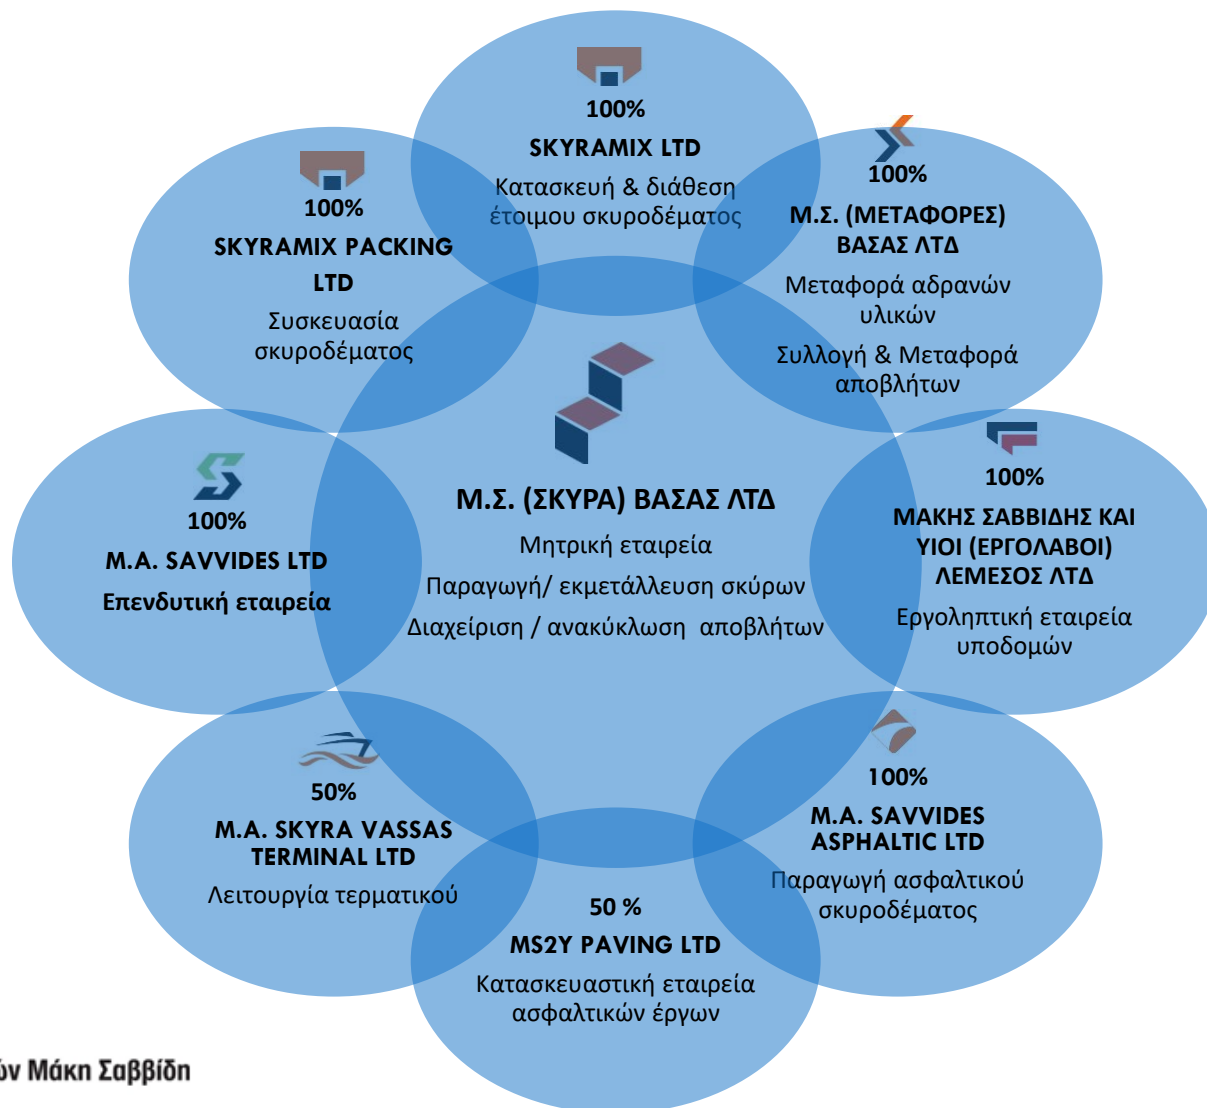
100%
SKYRAMIX LTD
Κατασκευή & διάθεση έτοιμου σκυροδέματος

100%
SKYRAMIX PACKING LTD
Συσκευασία σκυροδέματος

100%
Μ.Σ. (ΜΕΤΑΦΟΡΕΣ) ΒΑΣΑΣ ΛΤΔ
Μεταφορά αδρανών υλικών
Συλλογή & Μεταφορά αποβλήτων

Μ.Σ. (ΣΚΥΡΑ) ΒΑΣΑΣ ΛΤΔ
Μητρική εταιρεία
Παραγωγή/ εκμετάλλευση σκύρων
Διαχείριση / ανακύκλωση αποβλήτων

100%
M.A. SAVVIDES LTD
Επενδυτική εταιρεία

100%
ΜΑΚΗΣ ΣΑΒΒΙΔΗΣ ΚΑΙ ΥΙΟΙ (ΕΡΓΟΛΑΒΟΙ) ΛΕΜΕΣΟΣ ΛΤΔ
Εργοληπτική εταιρεία υποδομών

50%
M.A. SKYRA VASSAS TERMINAL LTD
Λειτουργία τερματικού

100%
M.A. SAVVIDES ASPHALTIC LTD
Παραγωγή ασφαλτικού σκυροδέματος

50 %
MS2Y PAVING LTD
Κατασκευαστική εταιρεία ασφαλτικών έργων

όν Μάκη Σαββίδη